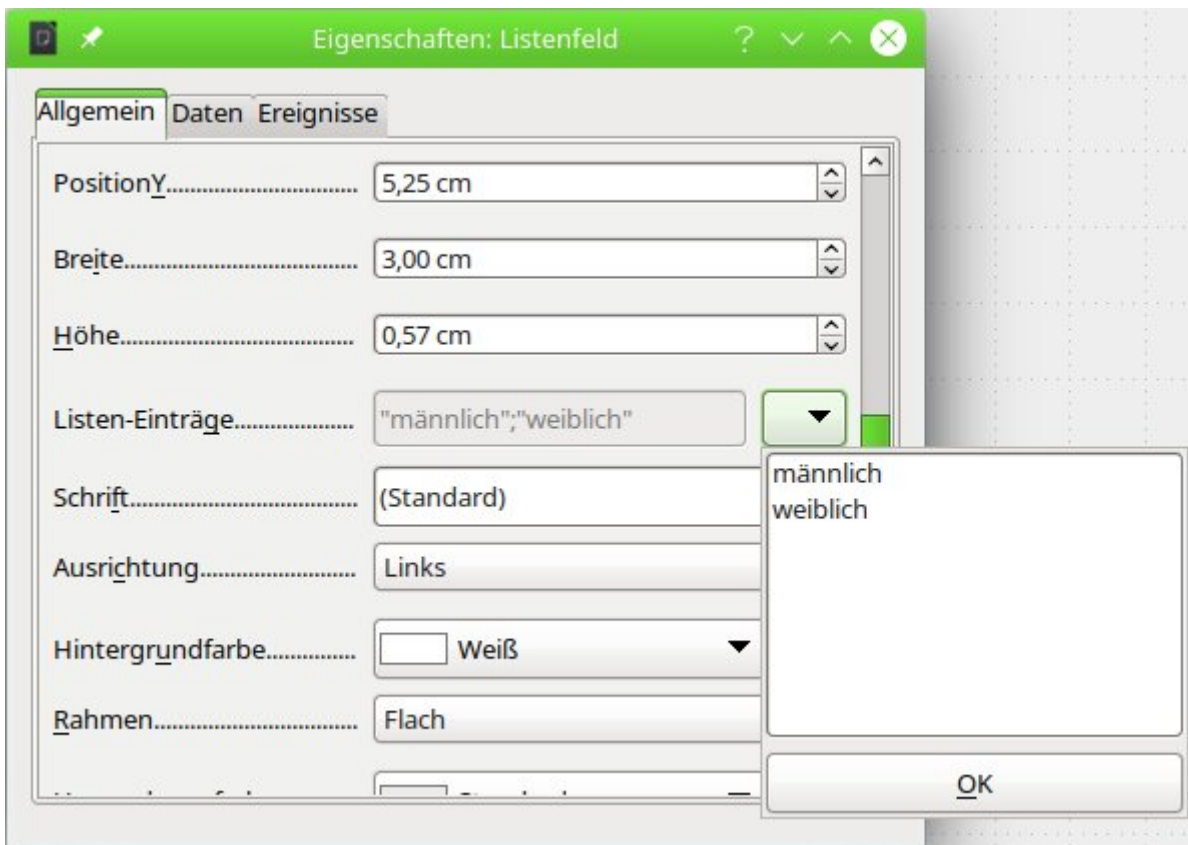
Eigenschaften: Listenfeld

? 

Allgemein Daten Ereignisse

PositionY.............................. 5,25 cm

Breite.................................. 3,00 cm

Höhe.................................... 0,57 cm

Listen-Einträge..................... "männlich";"weiblich"

männlich
weiblich

Schrift.................................. (Standard)

Ausrichtung........................... Links

Hintergrundfarbe................... Weiß

Rahmen................................ Flach

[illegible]

OK